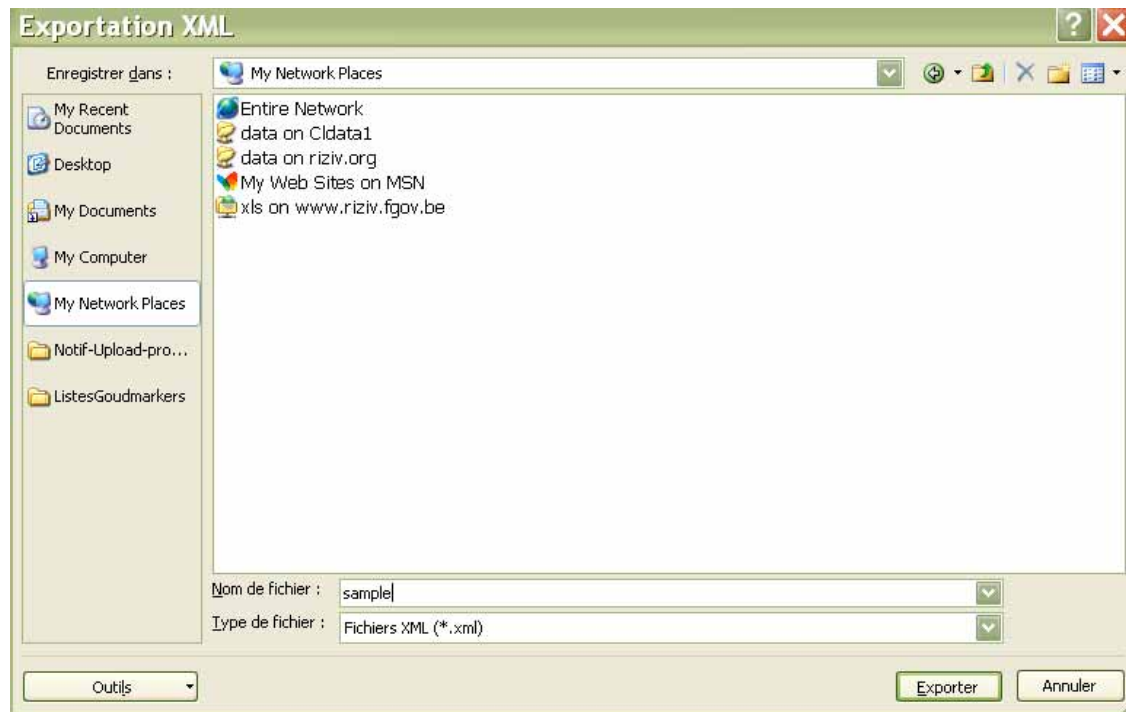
Exportation XML

Enregistrer dans : My Network Places

My Recent Documents
Desktop
My Documents
My Computer
My Network Places
Notif-Upload-pro...
ListesGoudmarkers

Entire Network
data on Cldata1
data on riziv.org
My Web Sites on MSN
xls on www.riziv.fgov.be

Nom de fichier : sample
Type de fichier : Fichiers XML (*.xml)

Outils
Exporter
Annuler